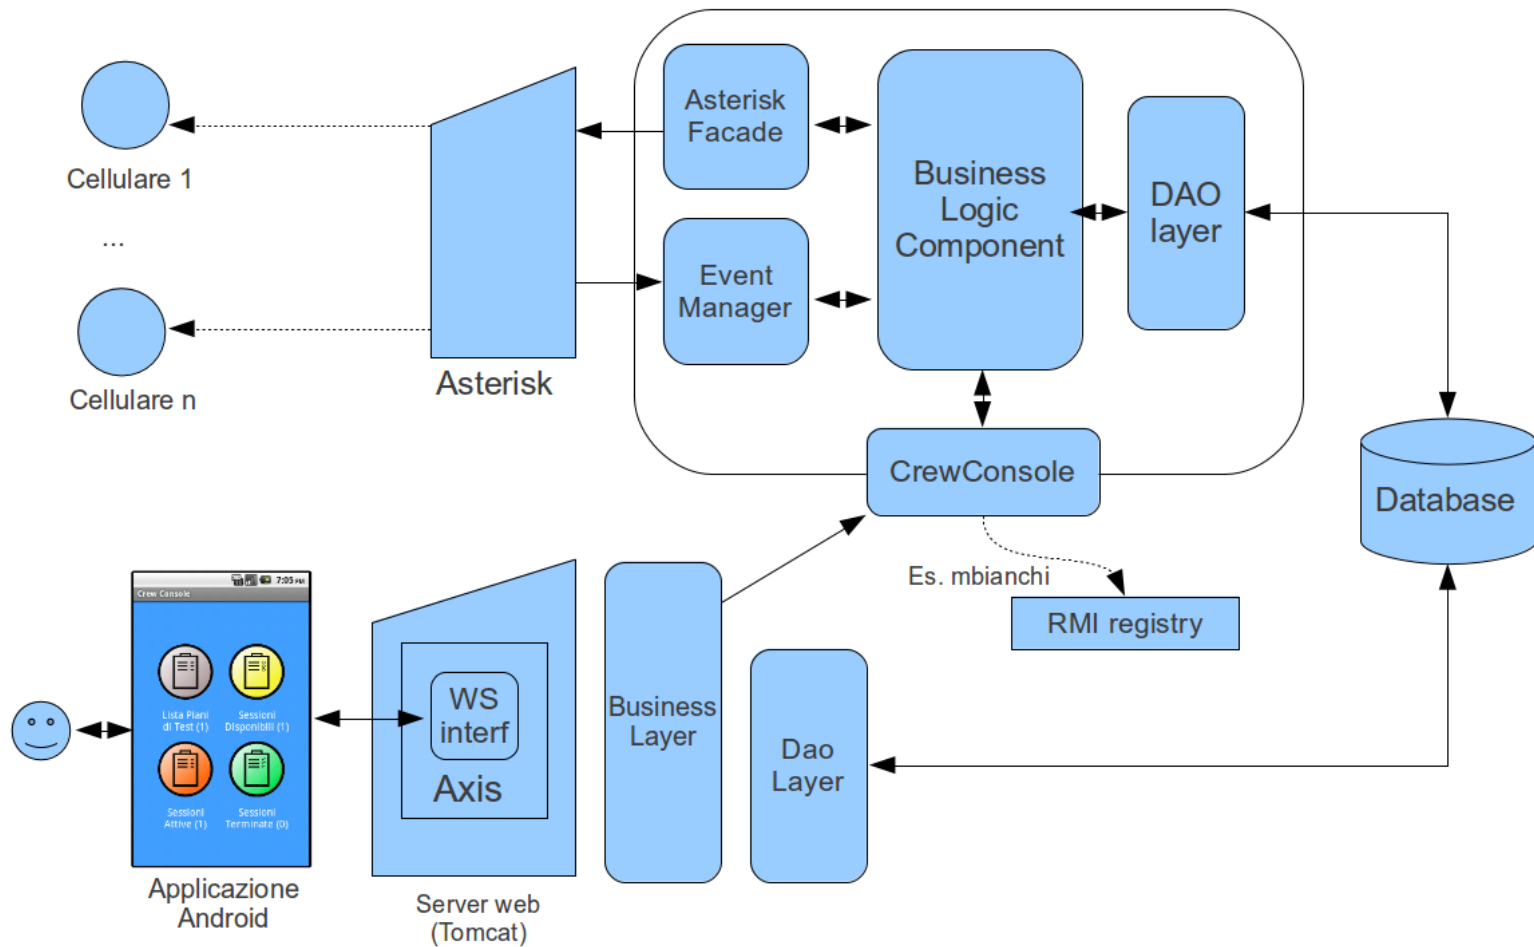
Cellulare 1

...

Cellulare n

Asterisk

Asterisk Facade

Event Manager

Business Logic Component

DAO layer

CrewConsole

Database

Es. mbianchi

RMI registry

7:05 PM

Crew Console

Lista Piani di Test (1)

Sessioni Disponibili (1)

Sessioni Attive (1)

Sessioni Terminate (0)

Applicazione Android

WS interf

Axis

Server web (Tomcat)

Business Layer

Dao Layer